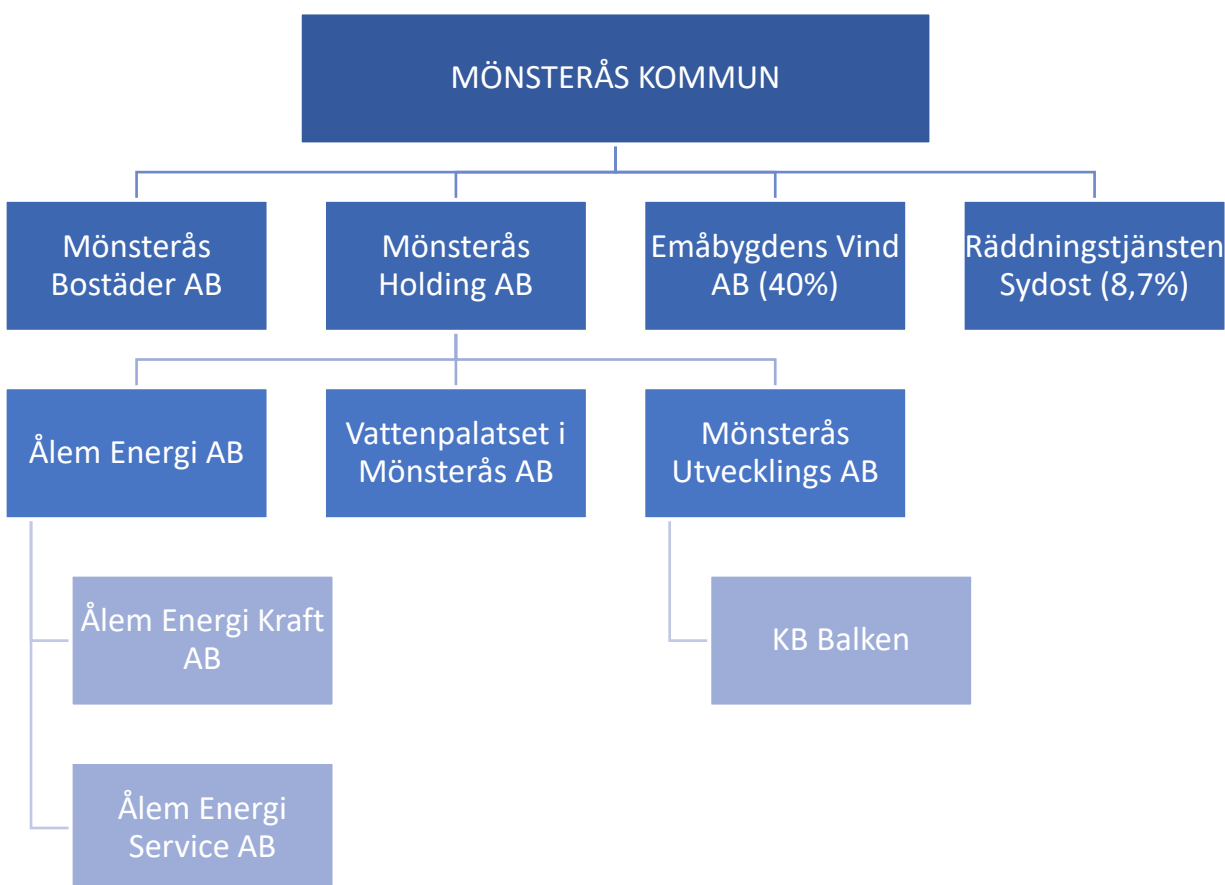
MÖNSTERÅS KOMMUN

Mönsterås Bostäder AB

Mönsterås Holding AB

Emåbygdens Vind AB (40%)

Räddningstjänsten Sydost (8,7%)

Ålem Energi AB

Vattenpalatset i Mönsterås AB

Mönsterås Utvecklings AB

Ålem Energi Kraft AB

Ålem Energi Service AB

KB Balken